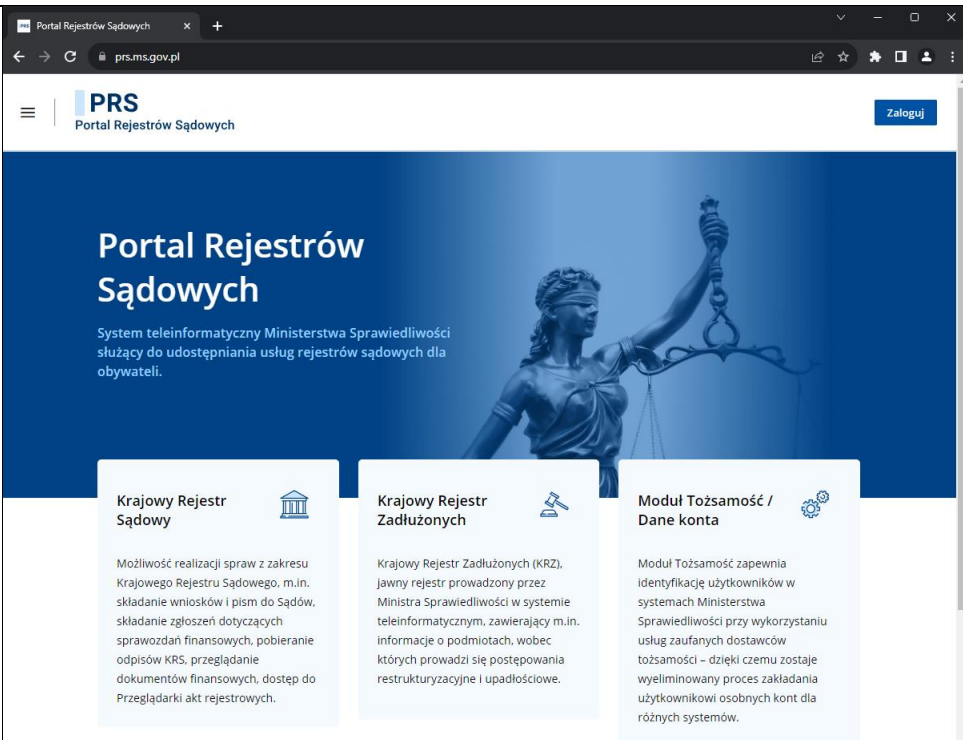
Portal Rejestrów Sądowych

prs.ms.gov.pl

PRS
Portal Rejestrów Sądowych

Zaloguj

Portal Rejestrów Sądowych

System teleinformatyczny Ministerstwa Sprawiedliwości służący do udostępniania usług rejestrów sądowych dla obywateli.

Krajowy Rejestr Sądowy

Możliwość realizacji spraw z zakresu Krajowego Rejestru Sądowego, m.in. składanie wniosków i pism do Sądów, składanie zgłoszeń dotyczących sprawozdań finansowych, pobieranie odpisów KRS, przeglądanie dokumentów finansowych, dostęp do Przeglądarki akt rejestrowych.

Krajowy Rejestr Zadłużonych

Krajowy Rejestr Zadłużonych (KRZ), jawny rejestr prowadzony przez Ministra Sprawiedliwości w systemie teleinformatycznym, zawierający m.in. informacje o podmiotach, wobec których prowadzi się postępowania restrukturyzacyjne i upadłościowe.

Moduł Tożsamość / Dane konta

Moduł Tożsamość zapewnia identyfikację użytkowników w systemach Ministerstwa Sprawiedliwości przy wykorzystaniu usług zaufanych dostawców tożsamości – dzięki czemu zostaje wyeliminowany proces zakładania użytkownikowi osobnych kont dla różnych systemów.